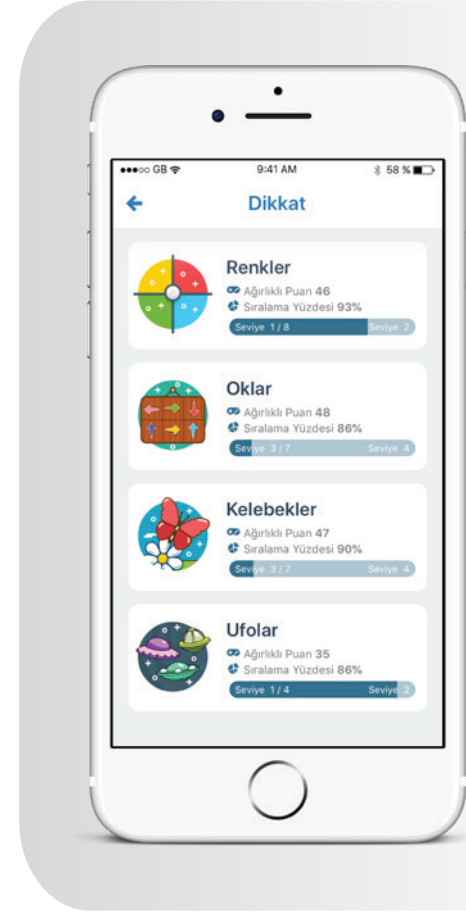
●●●○○ GB 9:41 AM 58 %

←

Dikkat

Renkler
Ağırlıklı Puan 46
Sıralama Yüzdesi 93%
Seviye 1 / 8 Seviye 2

Oklar
Ağırlıklı Puan 48
Sıralama Yüzdesi 86%
Seviye 3 / 7 Seviye 4

Kelebekler
Ağırlıklı Puan 47
Sıralama Yüzdesi 90%
Seviye 3 / 7 Seviye 4

Ufolar
Ağırlıklı Puan 35
Sıralama Yüzdesi 86%
Seviye 1 / 4 Seviye 2